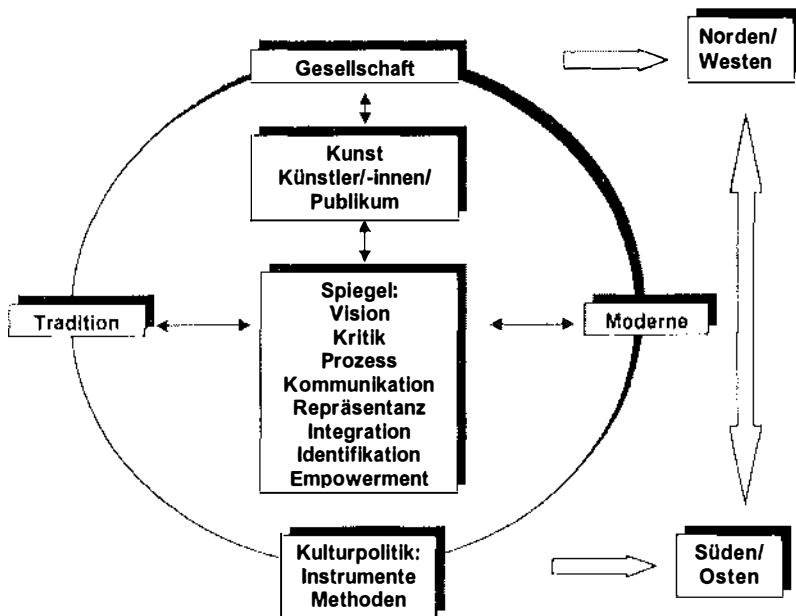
Gesellschaft

Norden/
Westen

Kunst
Künstler/-innen/
Publikum

Tradition

Spiegel:
Vision
Kritik
Prozess
Kommunikation
Repräsentanz
Integration
Identifikation
Empowerment

Moderne

Kulturpolitik:
Instrumente
Methoden

Süden/
Osten